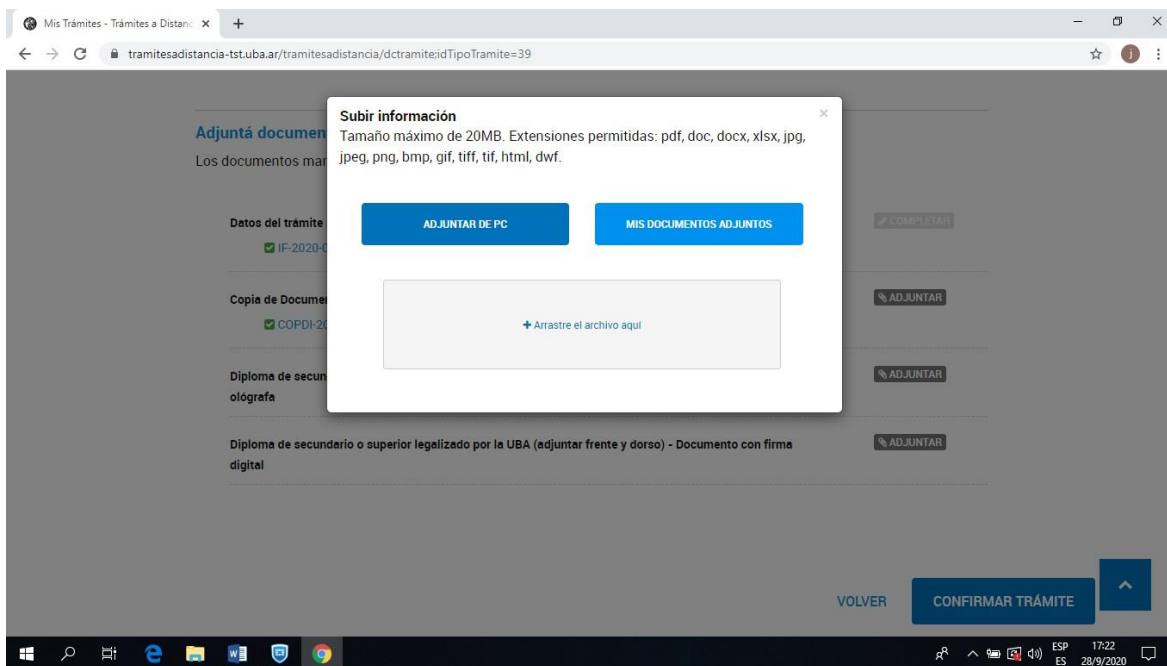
Mis Trámites - Trámites a Distanc ×

tramitesadistancia-tst.uba.ar/tramitesadistancia/dctramite:idTipoTramite=39

Adjuntá documen

Los documentos mar

Datos del trámite

IF-2020-0

Copia de Documen

COPDI-20

Diploma de secun

ológrafa

Subir información

Tamaño máximo de 20MB. Extensiones permitidas: pdf, doc, docx, xlsx, jpg, jpeg, png, bmp, gif, tiff, tif, html, dwf.

×

ADJUNTAR DE PC

MIS DOCUMENTOS ADJUNTOS

+ Arrastre el archivo aquí

COMPLETAR

ADJUNTAR

ADJUNTAR

Diploma de secundario o superior legalizado por la UBA (adjuntar frente y dorso) - Documento con firma digital

ADJUNTAR

VOLVER

CONFIRMAR TRÁMITE

ESP ES

17:22 28/9/2020